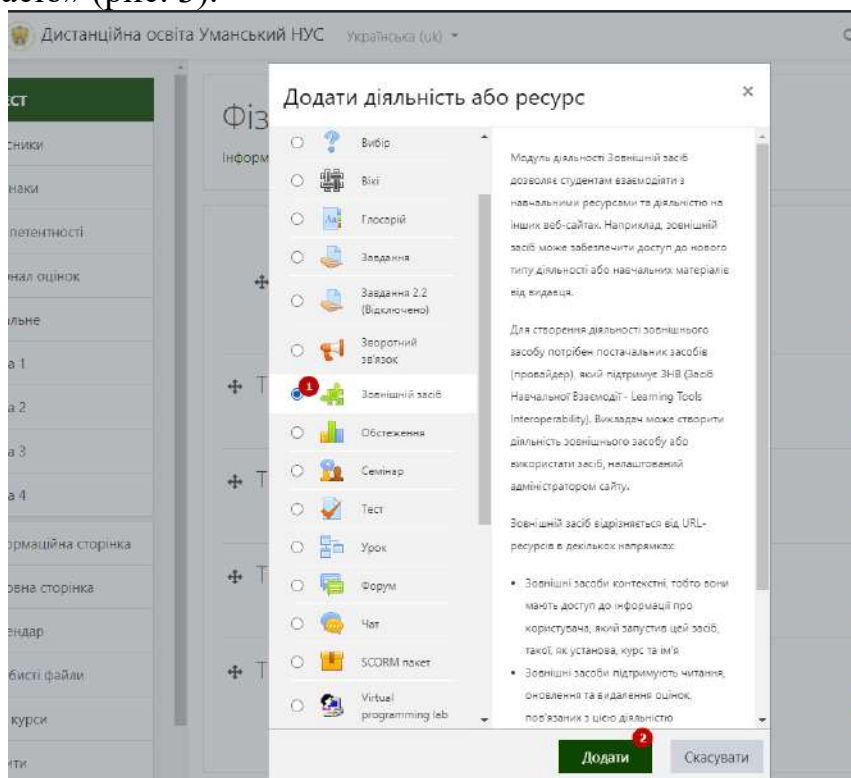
засіб» (рис. 3).

Дистанційна освіта Уманський НУС Українська (uk)

ест
сники
наки
петентності
нал оцінок
льне
а 1
а 2
а 3
а 4
рмаційна сторінка
вна сторінка
ендар
бисті файли
курси
ити

Фіз
Інформ

Додати діяльність або ресурс

Вибір
Вікі
Глосарій
Завдання
Завдання 2.2 (Відключено)
Зворотний зв'язок
1
Зовнішній засіб
Обстеження
Семінар
Тест
Урок
Форум
Чат
SCORM пакет
Virtual programming lab

Модуль діяльності Зовнішній засіб дозволяє студентам взаємодіяти з навчальними ресурсами та діяльністю на інших веб-сайтах. Наприклад, зовнішній засіб може забезпечити доступ до нового типу діяльності або навчальних матеріалів від видавця.

Для створення діяльності зовнішнього засобу потрібен постачальник засобів (провайдер), який підтримує ЗНВ (Засіб Навчальної Взаємодії - Learning Tools Interoperability). Викладач може створити діяльність зовнішнього засобу або використати засіб, налаштований адміністратором сайту.

Зовнішній засіб відрізняється від URL-ресурсів в декількох напрямках:

• Зовнішні засоби контекстні, тобто вони мають доступ до інформації про користувача, який запустив цей засіб, такої, як установа, курс та ім'я
• Зовнішні засоби підтримують читання, оновлення та видалення оцінок, пов'язаних з цією діяльністю

2
Додати
Скасувати